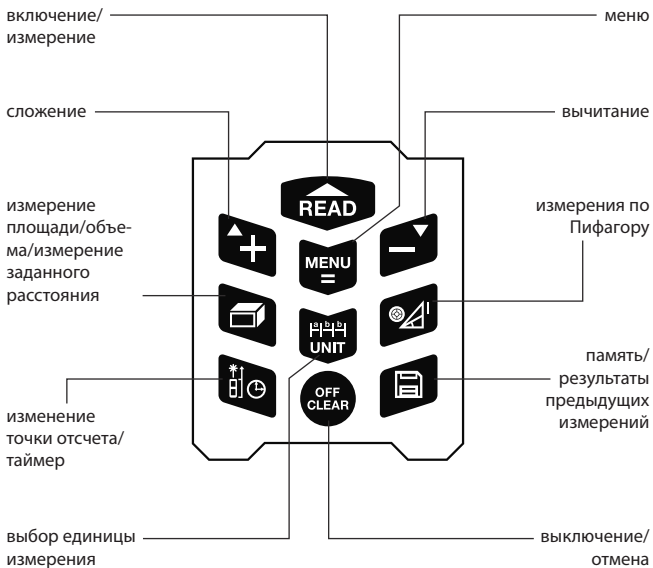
включение/
измерение

меню

сложение

вычитание

READ

измерение площади/объема/измерение заданного расстояния

MENU
=

измерения по Пифагору

UNIT

память/
результаты предыдущих измерений

OFF
CLEAR

изменение точки отсчета/
таймер

выбор единицы измерения

выключение/
отмена